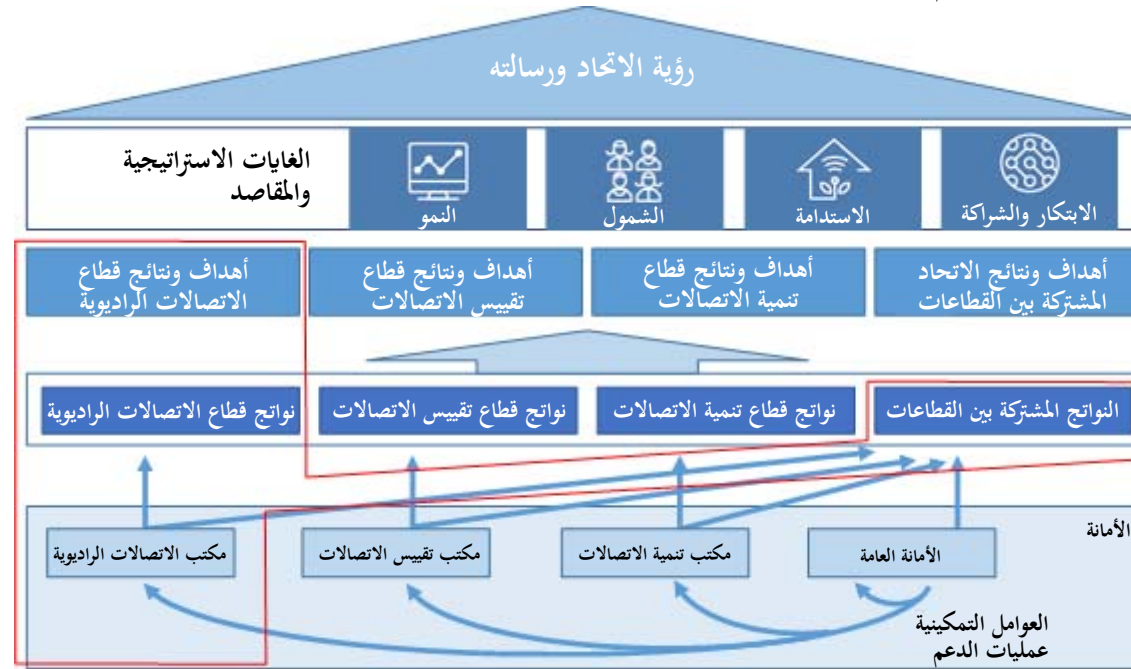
رؤية الاتحاد ورسالته

الغايات الاستراتيجية والمقاصد

النمو

الشمول

الاستدامة

الابتكار والشراكة

أهداف ونتائج قطاع الاتصالات الراديوية

أهداف ونتائج قطاع تقييس الاتصالات

أهداف ونتائج قطاع تنمية الاتصالات

أهداف ونتائج الاتحاد المشتركة بين القطاعات

نواتج قطاع الاتصالات الراديوية

نواتج قطاع تقييس الاتصالات

نواتج قطاع تنمية الاتصالات

النواتج المشتركة بين القطاعات

الأمانة

مكتب الاتصالات الراديوية

مكتب تقييس الاتصالات

مكتب تنمية الاتصالات

الأمانة العامة

العوامل التمكينية
عمليات الدعم